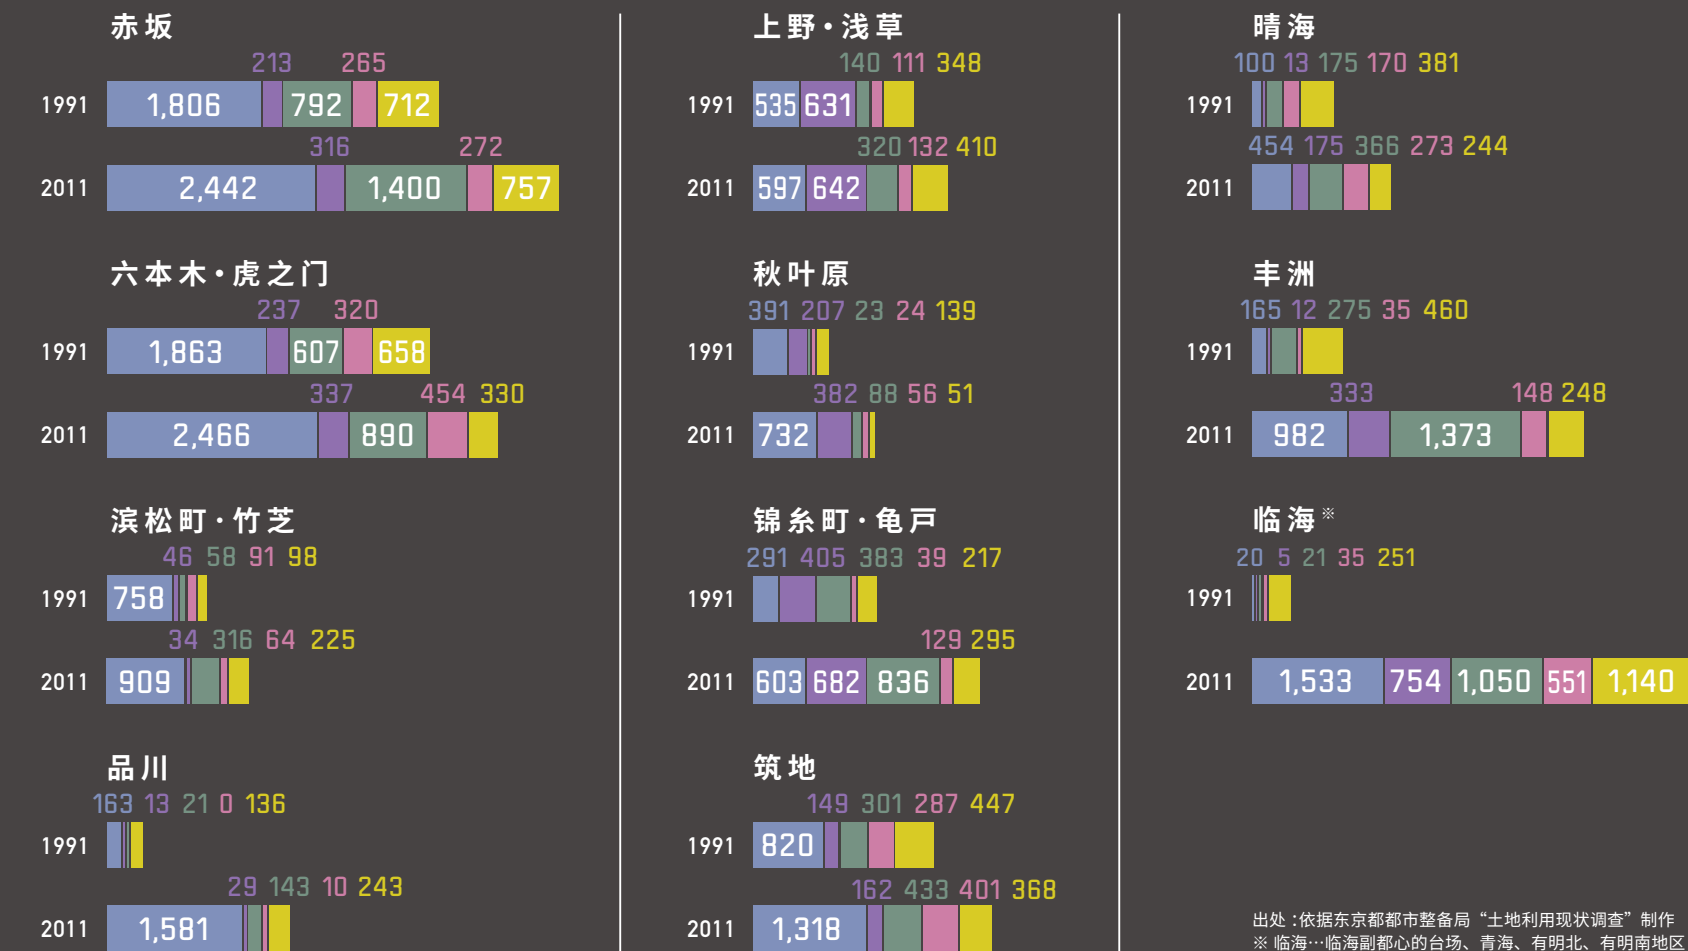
赤坂
213 265
1991 1,806 792 712
316 272
2011 2,442 1,400 757

六本木・虎之门
237 320
1991 1,863 607 658
337 454 330
2011 2,466 890

滨松町・竹芝
46 58 91 98
1991 758
34 316 64 225
2011 909

品川
163 13 21 0 136
1991
29 143 10 243
2011 1,581

上野・浅草
140 111 348
1991 535 631
320 132 410
2011 597 642

秋叶原
391 207 23 24 139
1991
382 88 56 51
2011 732

锦糸町・亀戸
291 405 383 39 217
1991
129 295
2011 603 682 836

筑地
149 301 287 447
1991 820
162 433 401 368
2011 1,318

晴海
100 13 175 170 381
1991
454 175 366 273 244
2011

丰洲
165 12 275 35 460
1991
333 148 248
2011 982 1,373

临海※
20 5 21 35 251
1991
2011 1,533 754 1,050 551 1,140

出处：依据东京都都市整备局“土地利用现状调查”制作
※ 临海…临海副都心的台场、青海、有明北、有明南地区